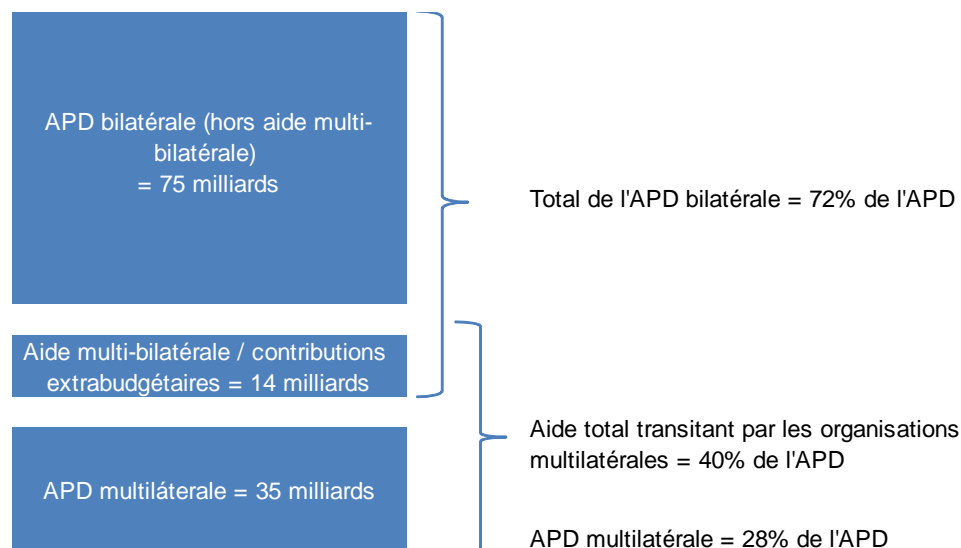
APD bilatérale (hors aide multi-bilatérale)
= 75 milliards

Aide multi-bilatérale / contributions extrabudgétaires = 14 milliards

APD multilatérale = 35 milliards

Total de l'APD bilatérale = 72% de l'APD

Aide total transitant par les organisations multilatérales = 40% de l'APD

APD multilatérale = 28% de l'APD